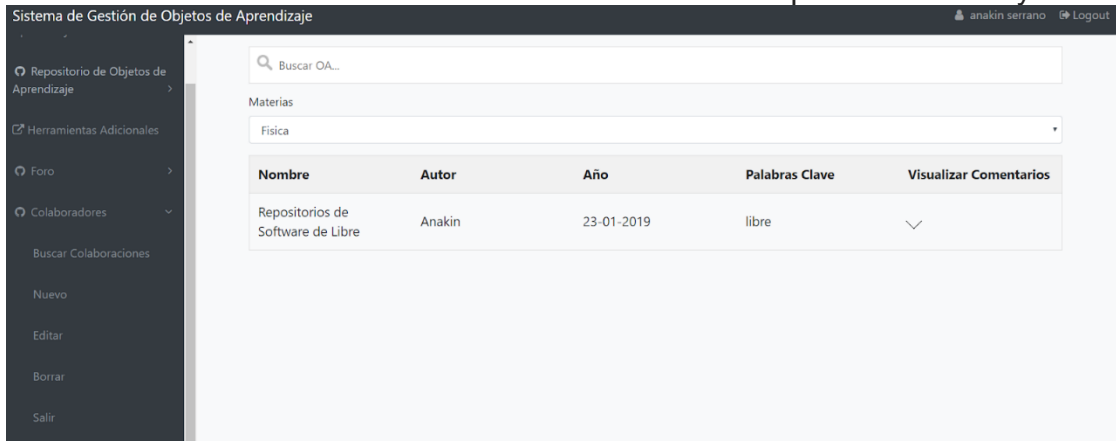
Sistema de Gestión de Objetos de Aprendizaje

anakin serrano Logout

Repositorio de Objetos de Aprendizaje

Herramientas Adicionales

Foro

Colaboradores

Buscar Colaboraciones

Nuevo

Editar

Borrar

Salir

Buscar OA...

Materias

Fisica

| Nombre | Autor | Año | Palabras Clave | Visualizar Comentarios |
|---|---|---|---|---|
| Repositorios de Software de Libre | Anakin | 23-01-2019 | libre | |